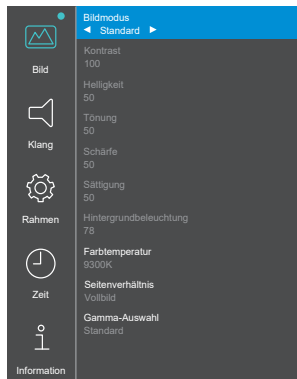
Bild
Klang
Rahmen
Zeit
Information

Bildmodus
◄ Standard ►

Kontrast
100

Helligkeit
50

Tönung
50

Schärfe
50

Sättigung
50

Hintergrundbeleuchtung
78

Farbtemperatur
9300K

Seitenverhältnis
Vollbild

Gamma-Auswahl
Standard